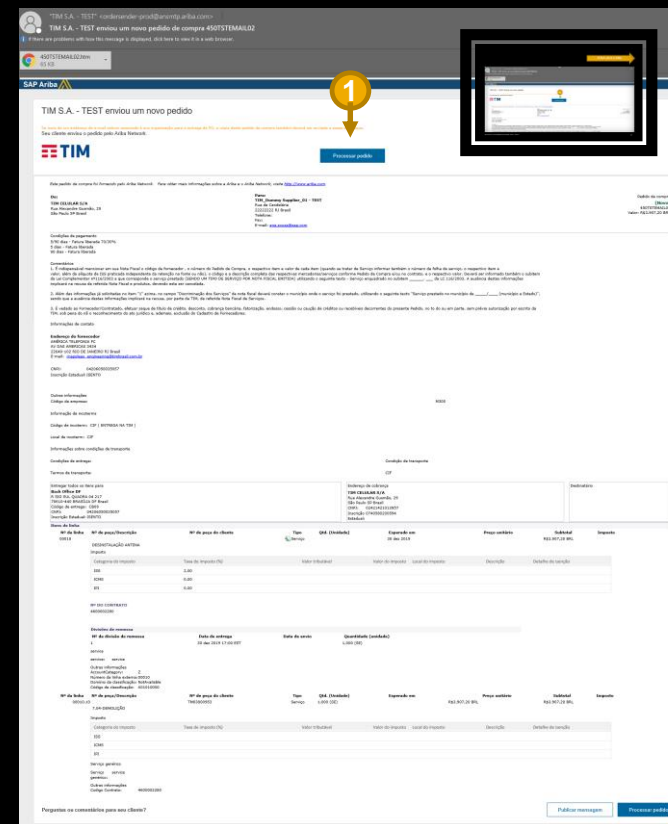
"TIM S.A. - TEST" <ordersender-prod@ansmtp.ariba.com>
TIM S.A. - TEST enviou um novo pedido de compra 450TSTEMAIL02
If there are problems with how this message is displayed, click here to view it in a web browser.

450TSTEMAIL02.htm
65 KB

SAP Ariba

TIM S.A. - TEST enviou um novo pedido

1

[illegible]
Seu cliente enviou o pedido pelo Ariba Network.

TIM

Processar pedido

Este pedido de compra foi fornecido pelo Ariba Network. Para obter mais informações sobre a Ariba e o Ariba Network, visite http://www.ariba.com

De:
TIM CELULAR S/A
Rua Alexandre Guimarães, 29
São Paulo SP Brasil

Para:
TIM_Dummy Supplier_01 - TEST
Rua de Cerâmica
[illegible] RJ Brasil
Telefone:
Fax:
E-mail: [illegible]

Pedido de compra
(Novo)
450TSTEMAIL02
Valor: R$2.907,20 BRL

Condições de pagamento
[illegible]

Comentários
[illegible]

Informações de contato

Endereço do fornecedor
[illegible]

CNPJ: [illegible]
Inscrição Estadual: ISENTO

Outras informações
Código de empresa: 6000

Informação de incoterm

Código de incoterm: CIF ( ENTREGA NA TIM )

Local de incoterm: CIF

Informações sobre condições de transporte

Condições de entrega:
Condição de transporte

Termos de transporte: CIF

Entregar todos os itens para
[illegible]

Endereço de cobrança
TIM CELULAR S/A
Rua Alexandre Guimarães, 29
São Paulo SP Brasil
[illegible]

Destinatário:

Itens de linha

| Nº de linha | Nº de peça/Descrição | Nº de peça do cliente | Tipo | Qtd. (Unidade) | Esperado em | Preço unitário | Subtotal | Imposto |
|---|---|---|---|---|---|---|---|---|
| 00010 | DESINSTALAÇÃO ANTENA | | Serviço | | 20 dez 2019 | | R$2.907,20 BRL | |

Imposto

| Categoria de imposto | Taxa de imposto (%) | Valor tributável | Valor do imposto | Local do imposto | Descrição | Detalhe da isenção |
|---|---|---|---|---|---|---|
| ISS | 0,00 | | | | | |
| ICMS | 0,00 | | | | | |
| IPI | 0,00 | | | | | |

Nº DO CONTRATO
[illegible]

Divisões de remessa

| Nº da divisão de remessa | Data de entrega | Data de envio | Quantidade (unidade) |
|---|---|---|---|
| 1 | 20 dez 2019 17:00 BRT | | 1,000 (EE) |

service
service: service
Outras informações
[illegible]

| Nº de linha | Nº de peça/Descrição | Nº de peça do cliente | Tipo | Qtd. (Unidade) | Esperado em | Preço unitário | Subtotal | Imposto |
|---|---|---|---|---|---|---|---|---|
| 00010.10 | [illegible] | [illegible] | Serviço | 1,000 (EE) | | R$2.907,20 BRL | R$2.907,20 BRL | |

Imposto

| Categoria de imposto | Taxa de imposto (%) | Valor tributável | Valor do imposto | Local do imposto | Descrição | Detalhe da isenção |
|---|---|---|---|---|---|---|
| ISS | | | | | | |
| ICMS | | | | | | |
| IPI | | | | | | |

Serviço genérico
Serviço genérico: serviço
Outras informações
Código Contrato: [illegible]

Perguntas ou comentários para seu cliente?

Publicar mensagem
Processar pedido